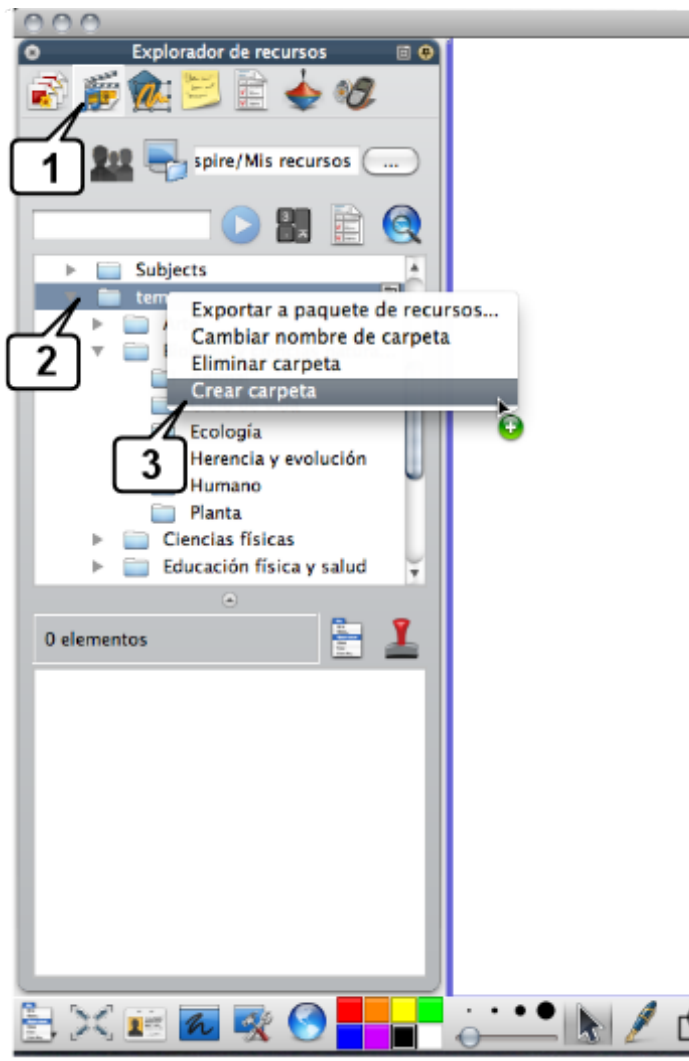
Explorador de recursos

1

spire/Mis recursos

...

Subjects

tem

2

A

Exportar a paquete de recursos...
Cambiar nombre de carpeta
Eliminar carpeta
Crear carpeta

Ecología

3

Herencia y evolución
Humano
Planta
Ciencias físicas
Educación física y salud

0 elementos